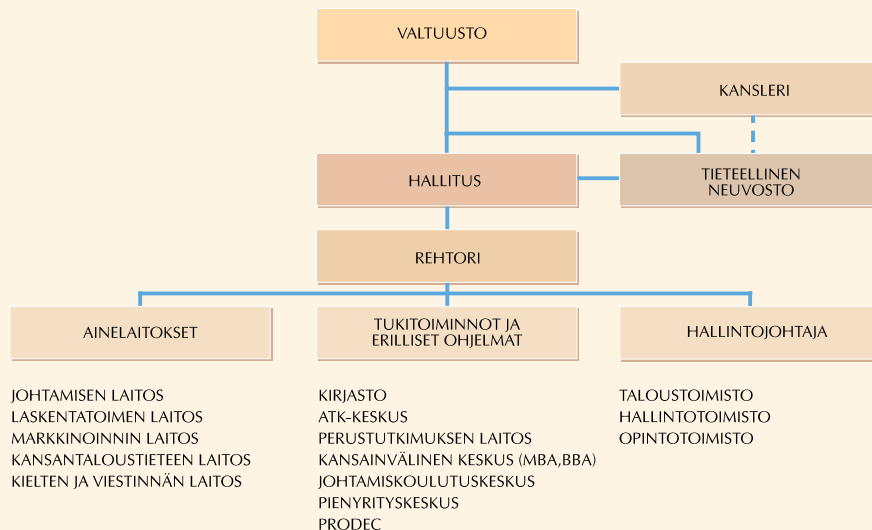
VALTUUSTO

KANSLERI

HALLITUS

TIETEELLINEN NEUVOSTO

REHTORI

AINELAITOKSET

TUKITOIMINNOT JA ERILLISET OHJELMAT

HALLINTOJOHTAJA

JOHTAMISEN LAITOS
LASKENTATOIMEN LAITOS
MARKKINOINNIN LAITOS
KANSANTALOUSTIETEEN LAITOS
KIELTEN JA VIESTINNÄN LAITOS

KIRJASTO
ATK-KESKUS
PERUSTUTKIMUKSEN LAITOS
KANSAINVÄLINEN KESKUS (MBA,BBA)
JOHTAMISKOULUTUSKESKUS
PIENYRITYSKESKUS
PRODEC

TALOUSTOIMISTO
HALLINTOTOIMISTO
OPINTOTOIMISTO